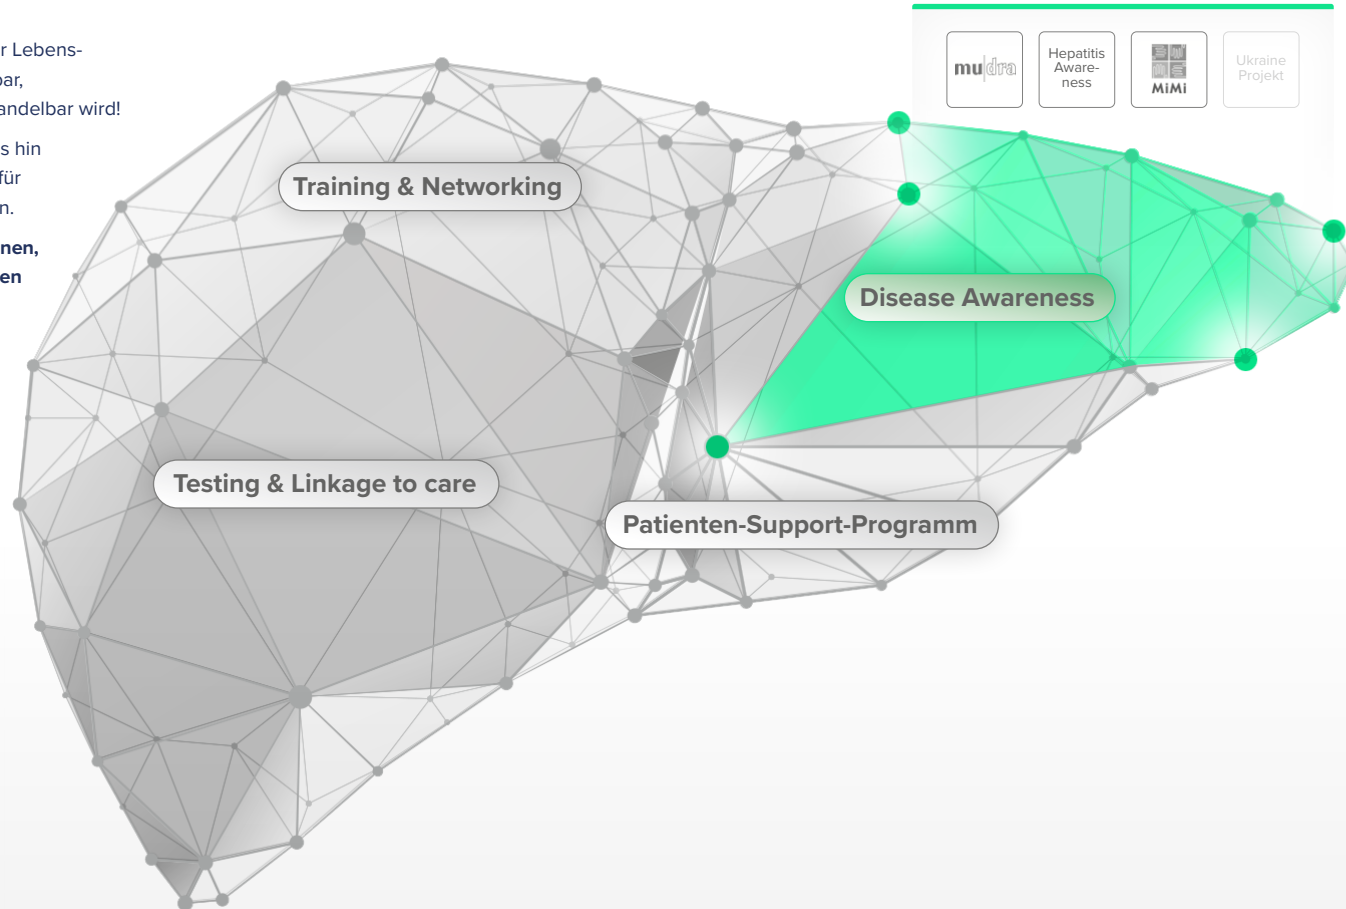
r Lebens-
bar,
andelbar wird!

s hin
für
n.

nen,
en

mu|dra

Hepatitis Aware-ness

MiMi

Ukraine Projekt

Training & Networking

Disease Awareness

Testing & Linkage to care

Patienten-Support-Programm